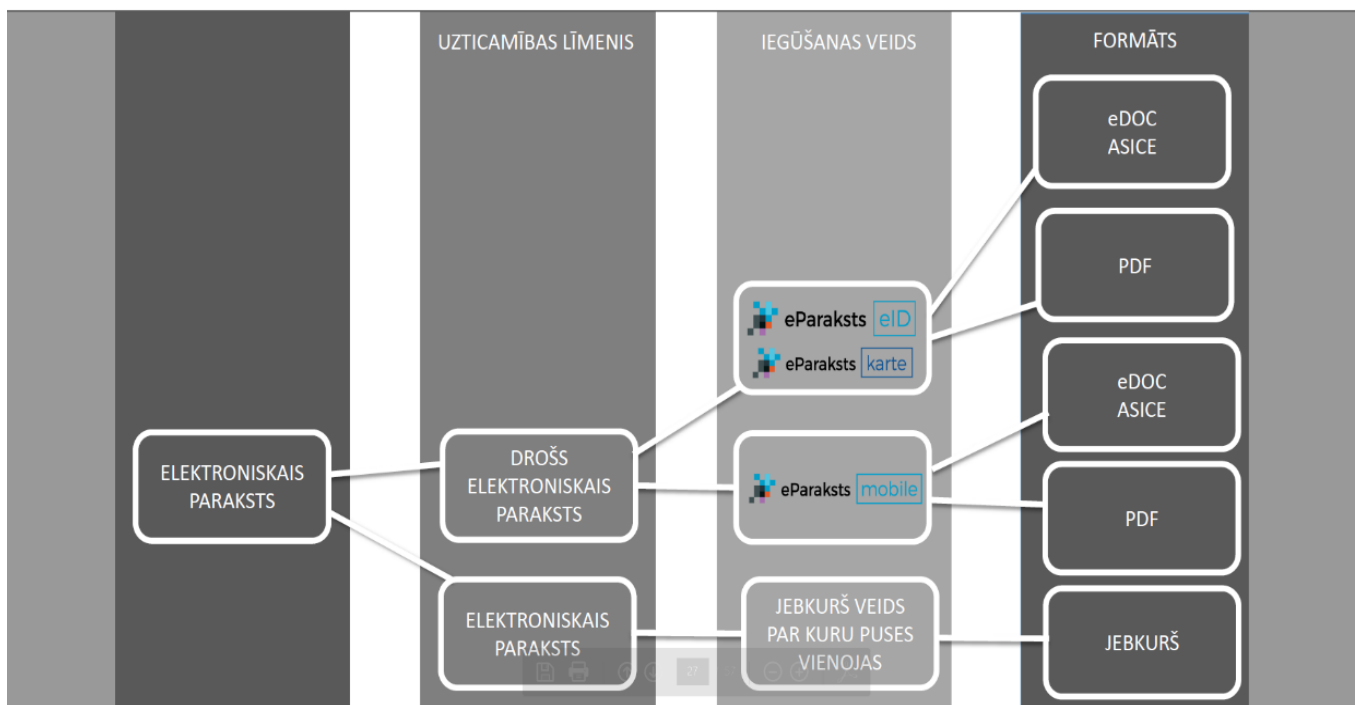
UZTICAMĪBAS LĪMENIS

IEGŪŠANAS VEIDS

FORMĀTS

eDOC
ASICE

PDF

eParaksts eID

eParaksts karte

eDOC
ASICE

ELEKTRONISKAIS PARAKSTS

DROŠS ELEKTRONISKAIS PARAKSTS

eParaksts mobile

PDF

ELEKTRONISKAIS PARAKSTS

JEBKURŠ VEIDS PAR KURU PUSES VIENOJAS

JEBKURŠ

27